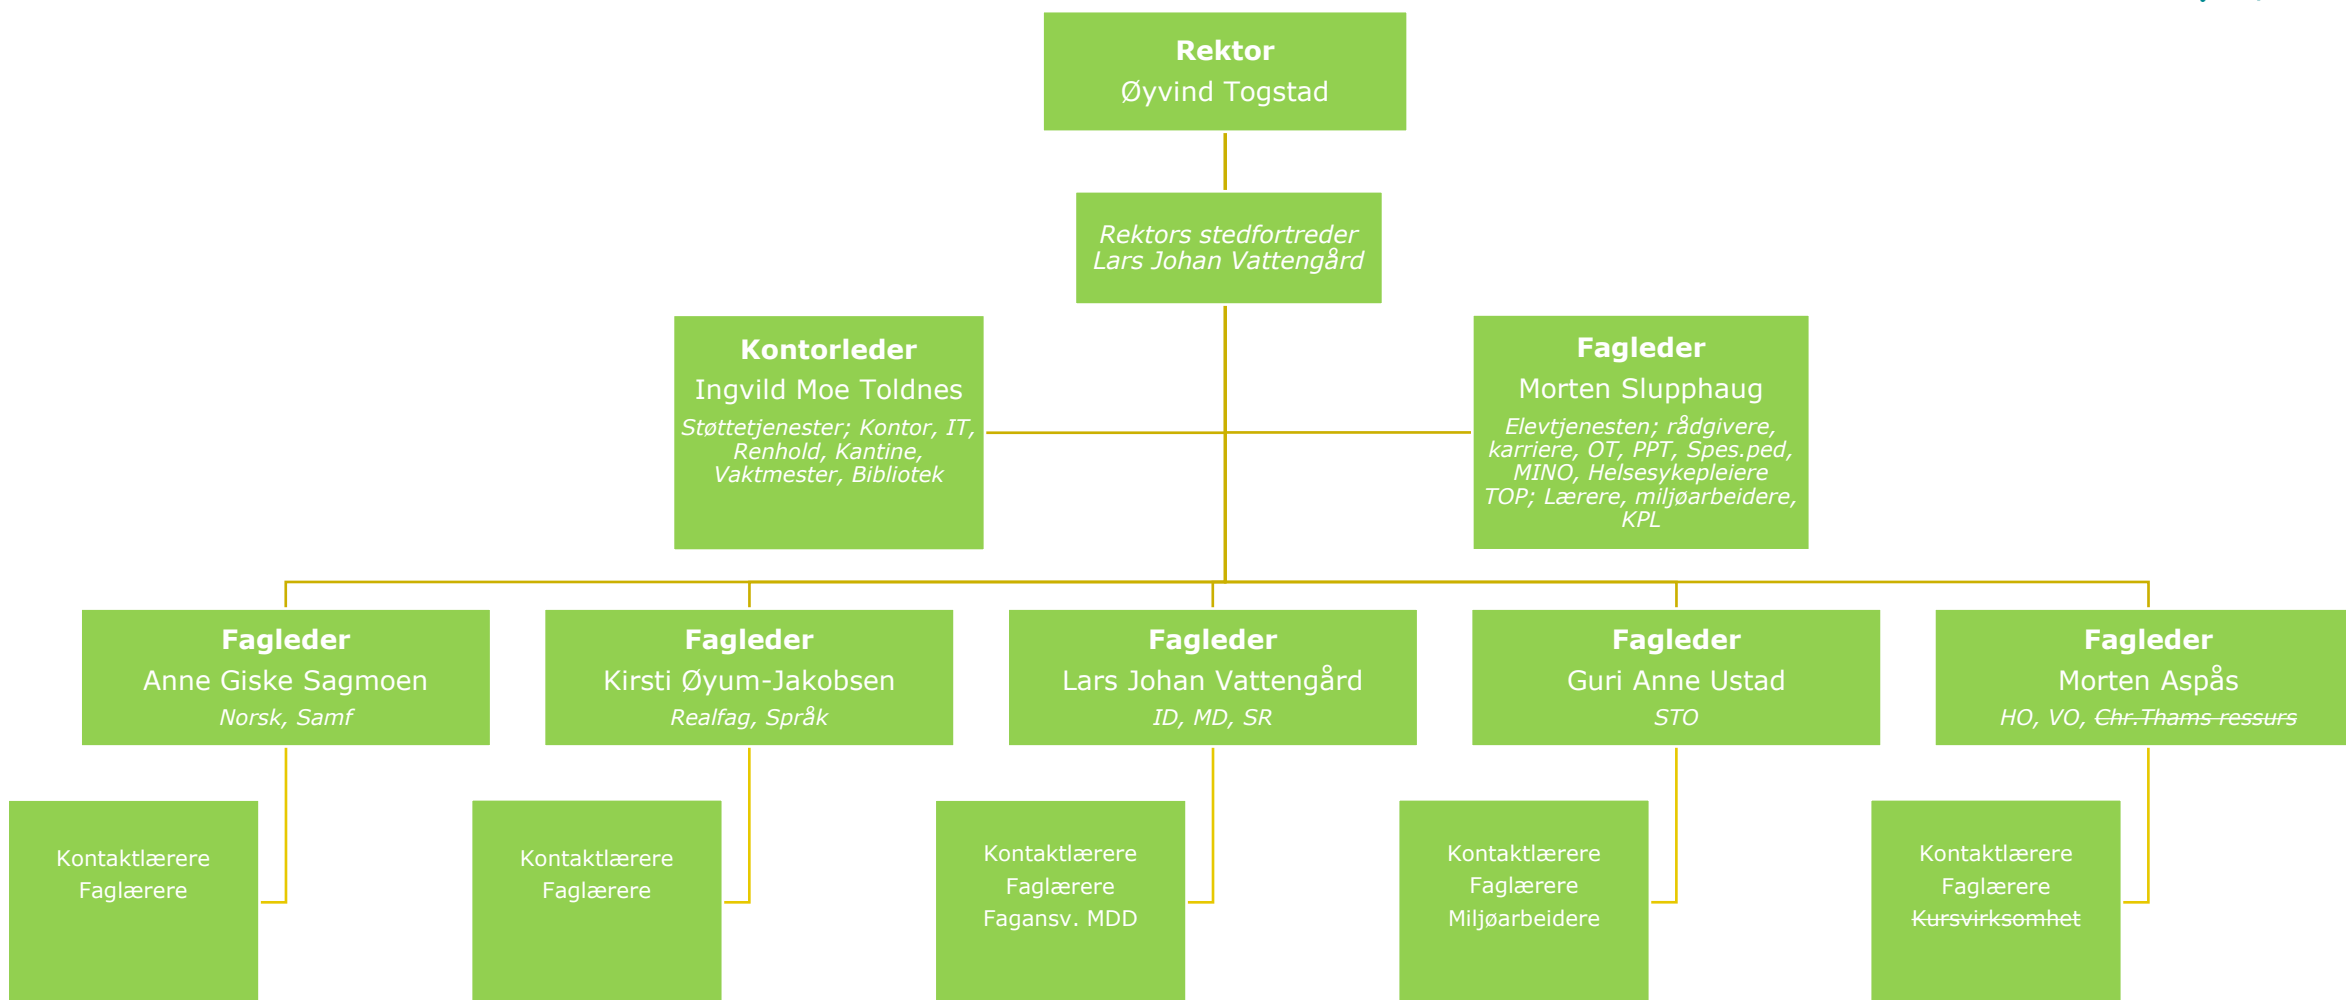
**Rektor**
Øyvind Togstad

*Rektors stedfortreder*
*Lars Johan Vattengård*

**Kontorleder**
Ingvild Moe Toldnes
*Støttetjenester; Kontor, IT, Renhold, Kantine, Vaktmester, Bibliotek*

**Fagleder**
Morten Slupphaug
*Elevtjenesten; rådgivere, karriere, OT, PPT, Spes.ped, MINO, Helsesykepleiere TOP; Lærere, miljøarbeidere, KPL*

**Fagleder**
Anne Giske Sagmoen
*Norsk, Samf*

**Fagleder**
Kirsti Øyum-Jakobsen
*Realfag, Språk*

**Fagleder**
Lars Johan Vattengård
*ID, MD, SR*

**Fagleder**
Guri Anne Ustad
*STO*

**Fagleder**
Morten Aspås
*HO, VO, ~~Chr.Thams ressurs~~*

Kontaktlærere
Faglærere

Kontaktlærere
Faglærere

Kontaktlærere
Faglærere
Fagansv. MDD

Kontaktlærere
Faglærere
Miljøarbeidere

Kontaktlærere
Faglærere
~~Kursvirksomhet~~